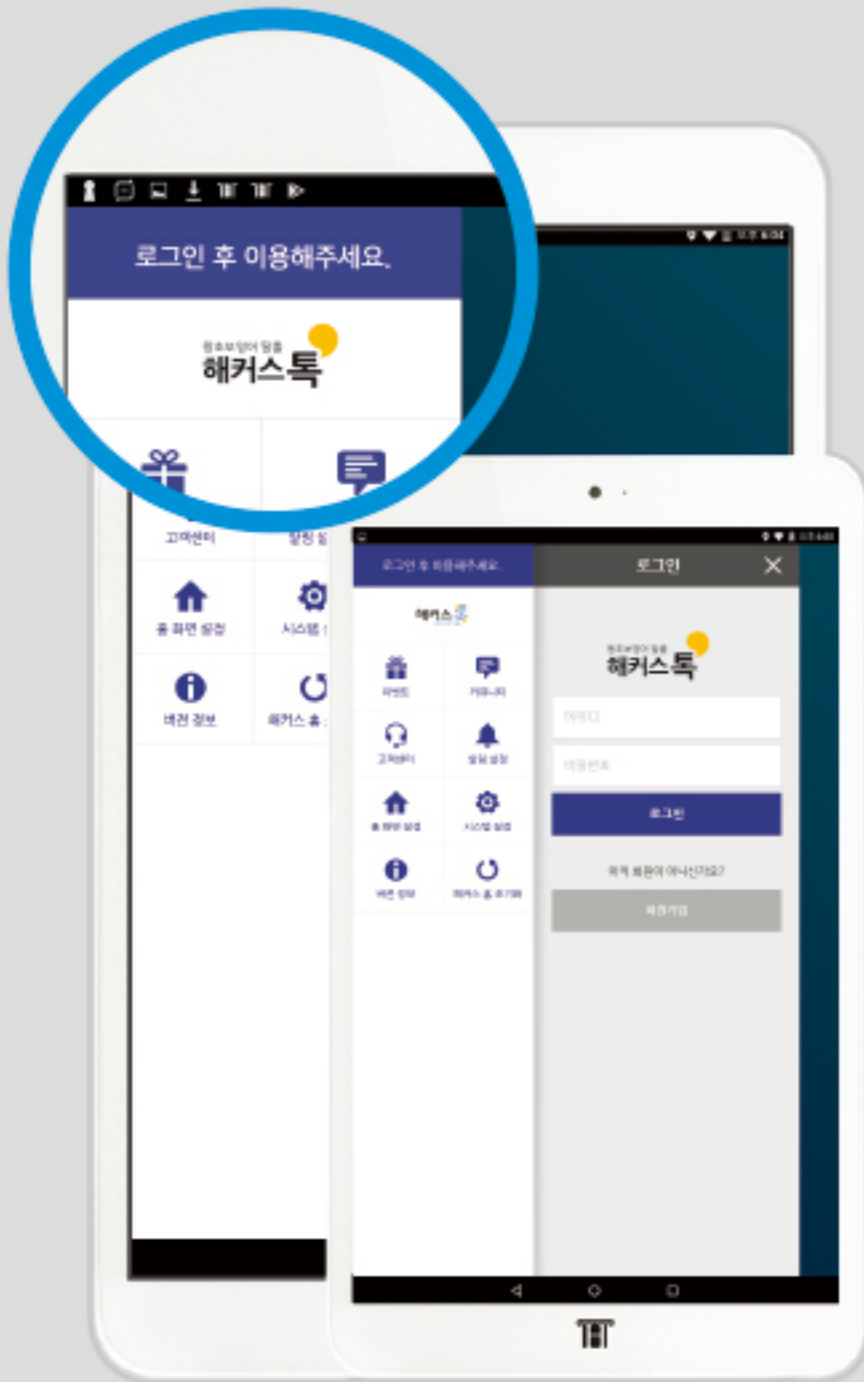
로그인 후 이용해주세요.

왕초보영어 탈출
해커스톡

고객센터
알림 설정

홈 화면 설정
시스템 설정

버전 정보
해커스 홈 초기화

로그인 후 이용해주세요.

해커스톡

이벤트
커뮤니티

고객센터
알림 설정

홈 화면 설정
시스템 설정

버전 정보
해커스 홈 초기화

로그인

왕초보영어 탈출
해커스톡

아이디
비밀번호
로그인

아직 회원이 아니신가요?
회원가입